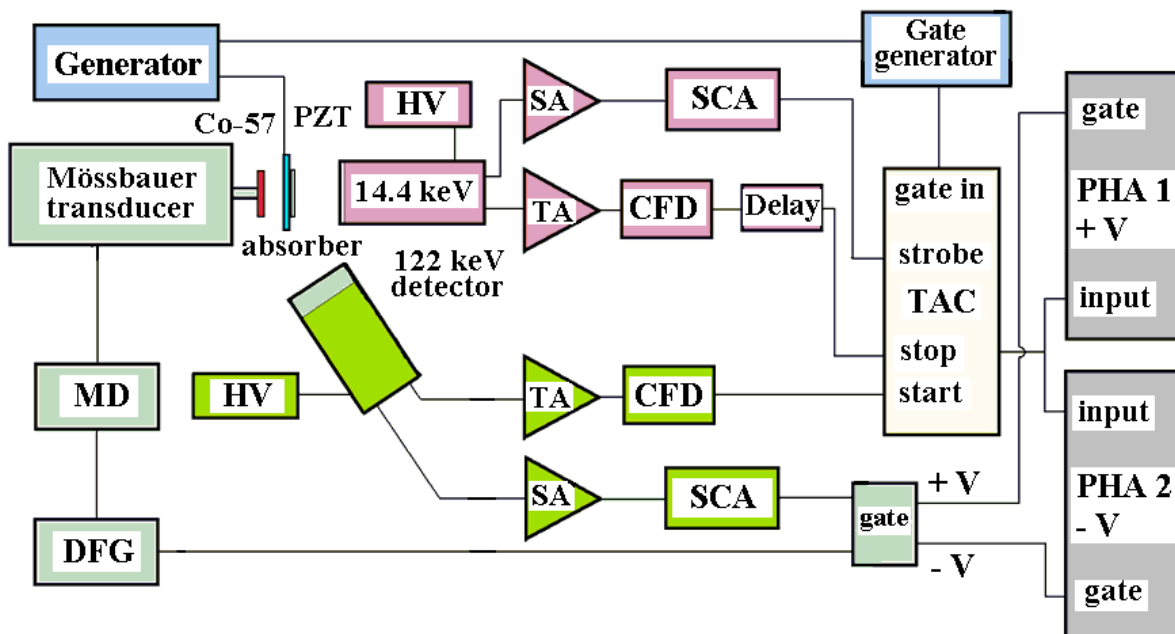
Generator

Gate generator

Co-57

PZT

HV

SA

SCA

gate

Mössbauer transducer

14.4 keV

TA

CFD

Delay

gate in

PHA 1 + V

absorber

122 keV detector

strobe

TAC

input

stop

MD

HV

TA

CFD

start

input

SA

SCA

gate

+ V

PHA 2 - V

DFG

- V

gate